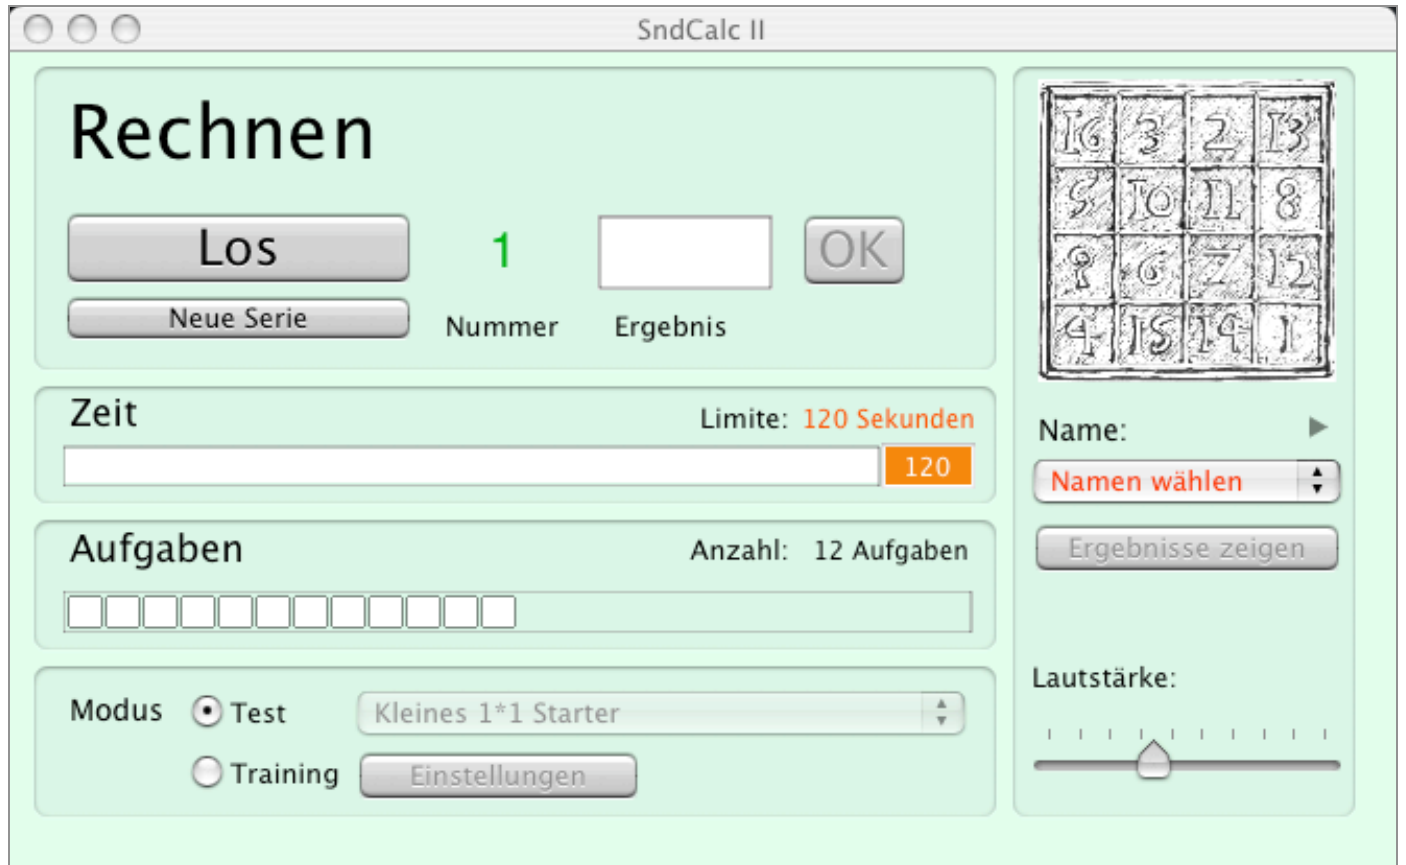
SndCalc II

Rechnen

Los

Neue Serie

1

Nummer

Ergebnis

OK

16 3 2 13
5 10 11 8
9 6 7 12
4 15 14 1

Zeit

Limite: 120 Sekunden

120

Name:

Namen wählen

Ergebnisse zeigen

Aufgaben

Anzahl: 12 Aufgaben

Modus

Test

Training

Kleines 1*1 Starter

Einstellungen

Lautstärke: